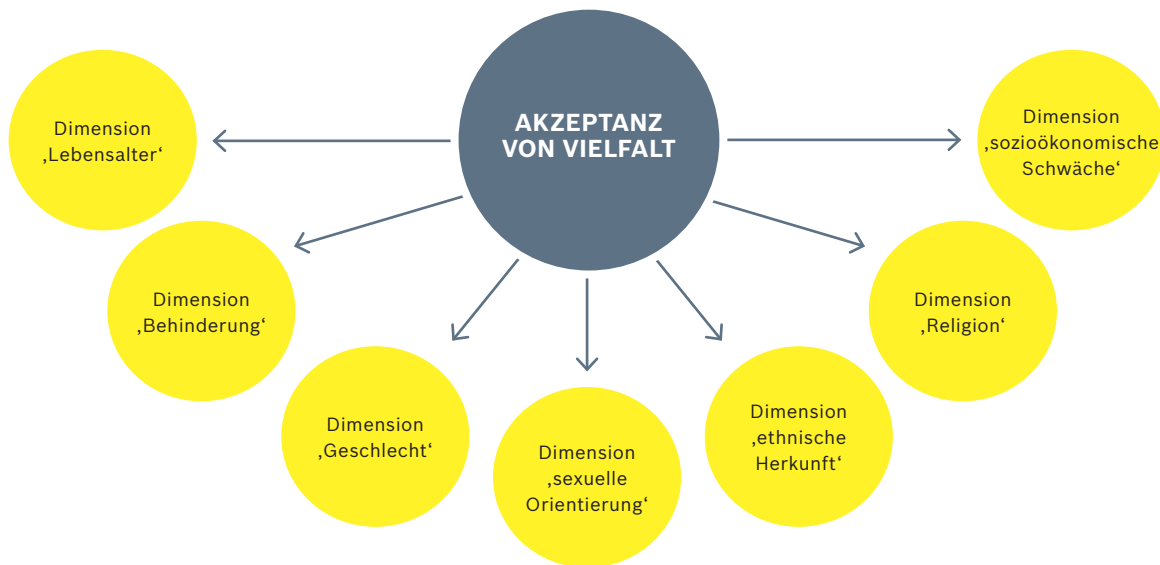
AKZEPTANZ VON VIELFALT

Dimension ‚Lebensalter‘

Dimension ‚Behinderung‘

Dimension ‚Geschlecht‘

Dimension ‚sexuelle Orientierung‘

Dimension ‚ethnische Herkunft‘

Dimension ‚Religion‘

Dimension ‚sozioökonomische Schwäche‘